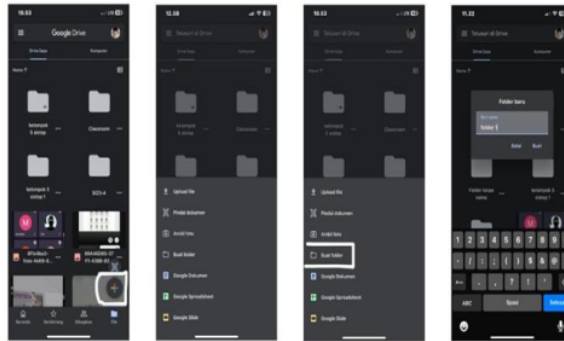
10.53

Google Drive

Drive Saya    Komputer

Nama

kelompok 6 sistop

Classroom

kelompok 3 sistop 1

SIZI-A

Beranda    Berbintang    Dibagikan    File

10.58

Telusuri di Drive

Upload file

Pindai dokumen

Ambil foto

Buat folder

Google Dokumen

Google Spreadsheet

Google Slide

10.53

Telusuri di Drive

Upload file

Pindai dokumen

Ambil foto

Buat folder

Google Dokumen

Google Spreadsheet

Google Slide

11.22

Telusuri di Drive

Folder baru

folder 1

Batal    Buat

ABC    Spasi